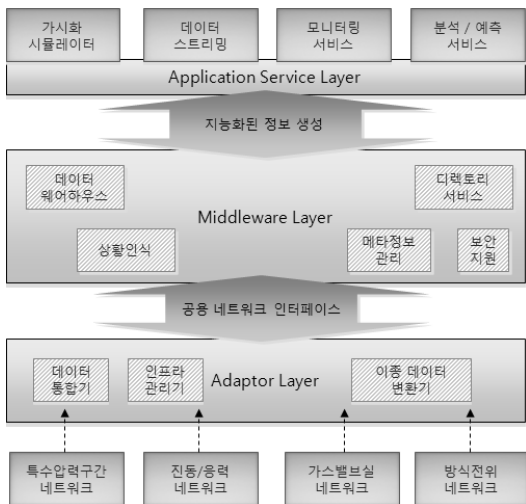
가시화 시뮬레이터

데이터 스트리밍

모니터링 서비스

분석 / 예측 서비스

Application Service Layer

지능화된 정보 생성

데이터 웨어하우스

디렉토리 서비스

Middleware Layer

상황인식

메타정보 관리

보안 지원

공용 네트워크 인터페이스

데이터 통합기

인프라 관리기

Adaptor Layer

이종 데이터 변환기

특수압력구간 네트워크

진동/응력 네트워크

가스밸브실 네트워크

방식전위 네트워크